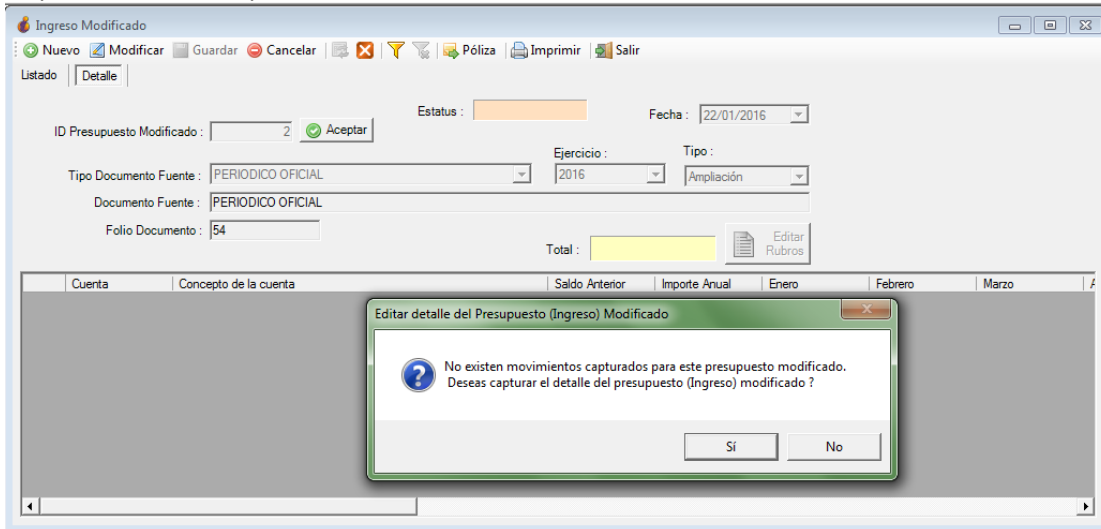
Ingreso Modificado

Nuevo Modificar Guardar Cancelar Póliza Imprimir Salir

Listado | Detalle

Estatus :

Fecha : 22/01/2016

ID Presupuesto Modificado : 2 Aceptar

Ejercicio : Tipo :

Tipo Documento Fuente : PERIODICO OFICIAL 2016 Ampliación

Documento Fuente : PERIODICO OFICIAL

Folio Documento : 54

Total :

Editar Rubros

| Cuenta | Concepto de la cuenta | Saldo Anterior | Importe Anual | Enero | Febrero | Marzo |
|---|---|---|---|---|---|---|

Editar detalle del Presupuesto (Ingreso) Modificado

No existen movimientos capturados para este presupuesto modificado. Deseas capturar el detalle del presupuesto (Ingreso) modificado ?

Sí No